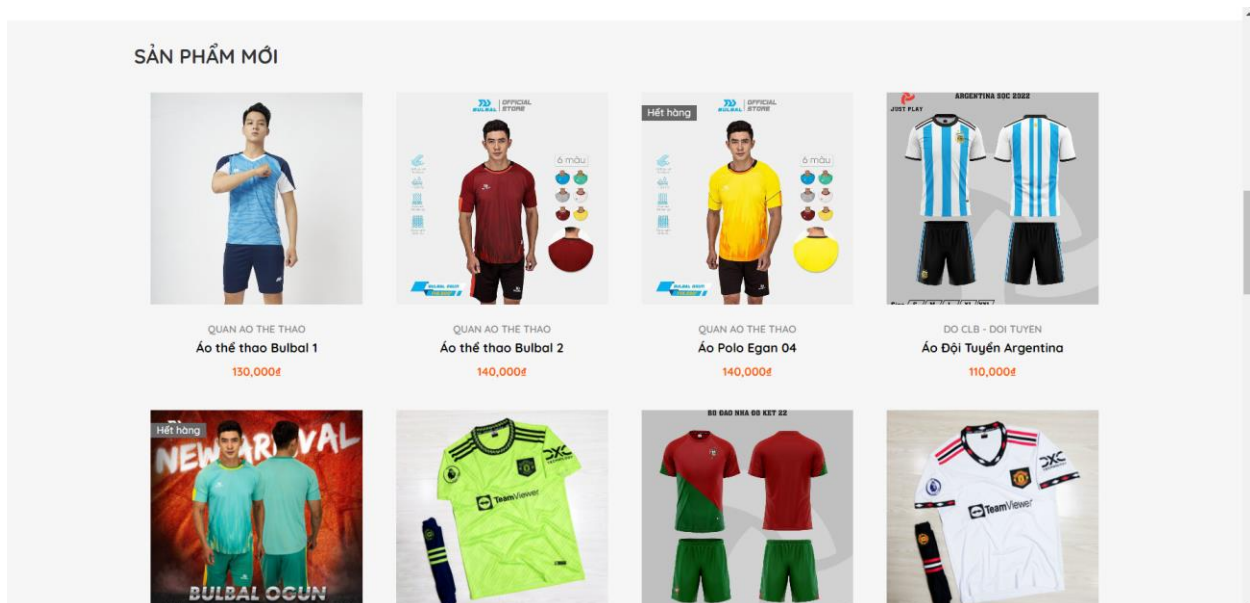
SẢN PHẨM MỚI

BULBAL | OFFICIAL STORE

6 màu

QUAN AO THE THAO
Áo thể thao Bulbal 1
130,000đ

QUAN AO THE THAO
Áo thể thao Bulbal 2
140,000đ

Hết hàng

BULBAL | OFFICIAL STORE

6 màu

QUAN AO THE THAO
Áo Polo Egan 04
140,000đ

JUST PLAY

ARGENTINA SỌC 2022

DO CLB - DOI TUYEN
Áo Đội Tuyển Argentina
110,000đ

Hết hàng

NEW ARRIVAL

BULBAL OGUN

TeamViewer

BO DAO NHA GO KET 22

TeamViewer